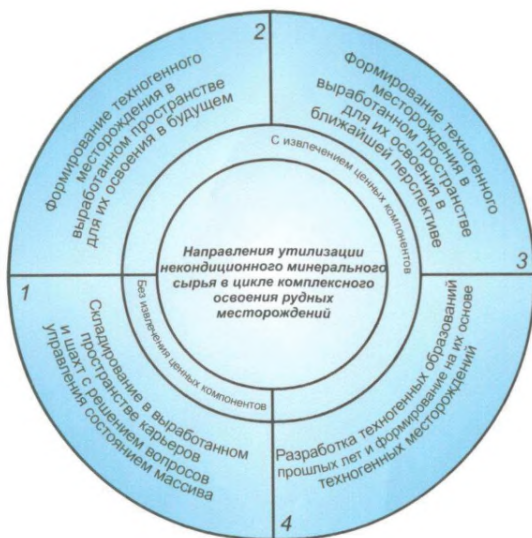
Направления утилизации некондиционного минерального сырья в цикле комплексного освоения рудных месторождений

С извлечением ценных компонентов

Без извлечения ценных компонентов

2

Формирование техногенного месторождения в выработанном пространстве для их освоения в будущем

3

Формирование техногенного месторождения в выработанном пространстве для их освоения в ближайшей перспективе

1

Складирование в выработанном пространстве карьеров и шахт с решением вопросов управления состоянием массива

4

Разработка техногенных образований прошлых лет и формирование на их основе техногенных месторождений